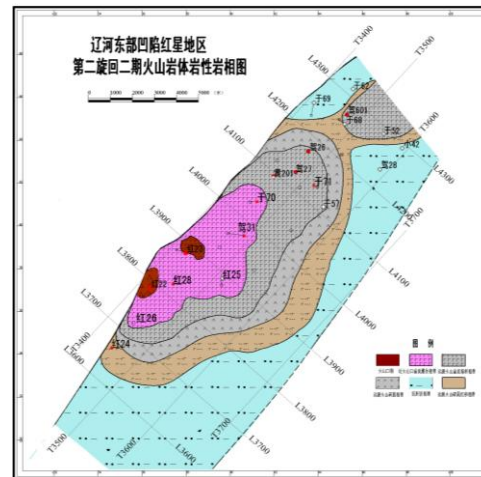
辽河东部凹陷红星地区
第二旋回二期火山岩体岩性岩相图

0 1000 2000 3000 4000 5000 (m)

T3400
T3500
L4300
L4200
L4100
L4000
L3900
L3800
L3700
L3600
L3400
T3600
L4500
L4300
L4100
L4000
L3900
L3800
L3700
T3700
T3600
T3500
T3700

于69
驾601
于68
于52
驾26
于42
驾28
驾201
驾27
于71
于70
于57
驾31
红3
红22
红28
红25
红26
红24

图 例

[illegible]
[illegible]
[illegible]
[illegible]
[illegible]
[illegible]